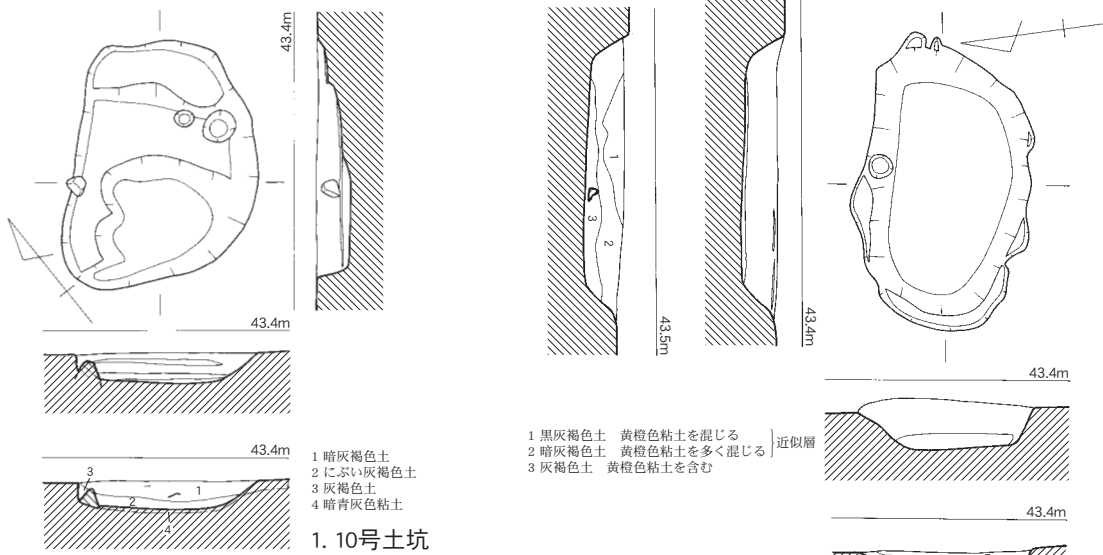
43.4m

43.4m

43.4m

3
2
1
4

1 暗灰褐色土
2 にぶい灰褐色土
3 灰褐色土
4 暗青灰色粘土

1. 10号土坑

1
3
2

43.5m

43.4m

1 黒灰褐色土　黄橙色粘土を混じる
2 暗灰褐色土　黄橙色粘土を多く混じる
3 灰褐色土　黄橙色粘土を含む
近似層

43.4m

43.4m